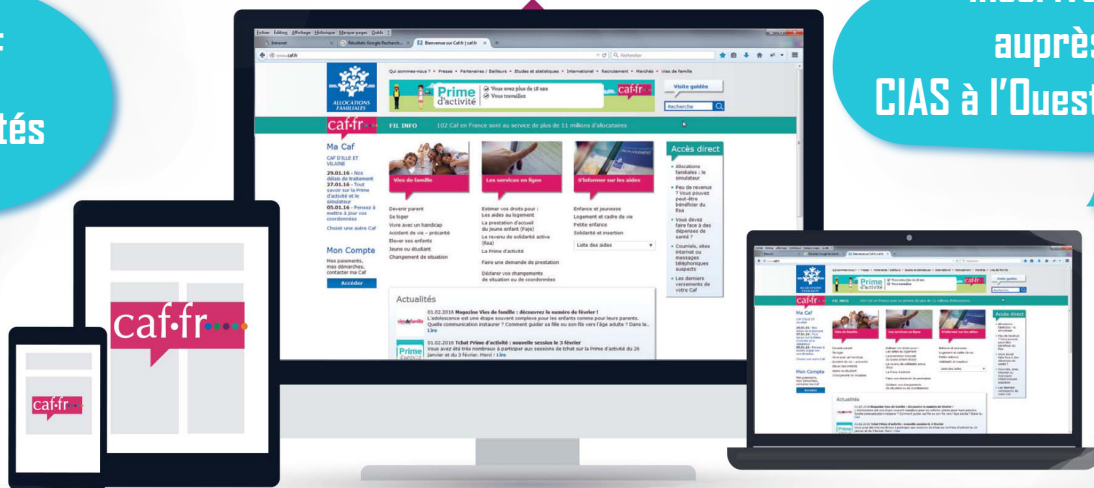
f
tés

Inscrire
auprès
CIAS à l'Ouest

Fichier Édition Affichage Historique Marque-pages Outils ?
Intranet
Résultats Google Recherch...
Bienvenue sur Caf.fr | caf.fr
www.caf.fr
Rechercher

Qui sommes-nous ? • Presse • Partenaires / Bailleurs • Études et statistiques • International • Recrutement • Marchés • Vies de famille

ALLOCATIONS FAMILIALES
Prime d'activité
Vous avez plus de 18 ans
Vous travaillez
caf.fr
Visite guidée
Recherche

caf.fr
FIL INFO 102 Caf en France sont au service de plus de 11 millions d'allocataires

Ma Caf
CAF D'ILLE ET VILAINE
29.01.16 - Nos délais de traitement
27.01.16 - Tout savoir sur la Prime d'activité et le simulateur
05.01.16 - Pensez à mettre à jour vos coordonnées
Choisir une autre Caf

Mon Compte
Mes paiements, mes démarches, contacter ma Caf
Accéder

Vies de famille
Devenir parent
Se loger
Vivre avec un handicap
Accident de vie - précarité
Élever ses enfants
Jeune ou étudiant
Changement de situation

Les services en ligne
Estimer vos droits pour :
Les aides au logement
La prestation d'accueil du jeune enfant (Paje)
Le revenu de solidarité active (Rsa)
La Prime d'activité
Faire une demande de prestation
Déclarer vos changements de situation ou de coordonnées

S'informer sur les aides
Enfance et jeunesse
Logement et cadre de vie
Petite enfance
Solidarité et insertion
Liste des aides

Accès direct
Allocations familiales : le simulateur
Peu de revenus ? Vous pouvez peut-être bénéficier du Rsa
Vous devez faire face à des dépenses de santé ?
Courriels, sites internet ou messages téléphoniques suspects
Les derniers versements de votre Caf

Actualités
01.02.2016 Magazine Vies de famille : découvrez le numéro de février !
L'adolescence est une étape souvent complexe pour les enfants comme pour leurs parents. Quelle communication instaurer ? Comment guider sa fille ou son fils vers l'âge adulte ? Dans le... Lire
01.02.2016 Tchat Prime d'activité : nouvelle session le 3 février
Vous avez été très nombreux à participer aux sessions de tchat sur la Prime d'activité du 26 janvier et du 3 février. Merci ! Lire
Prime

caf.fr
caf.fr

caf.fr
Prime
Ma Caf
Mon Compte
Accéder
Accès direct
Actualités
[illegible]